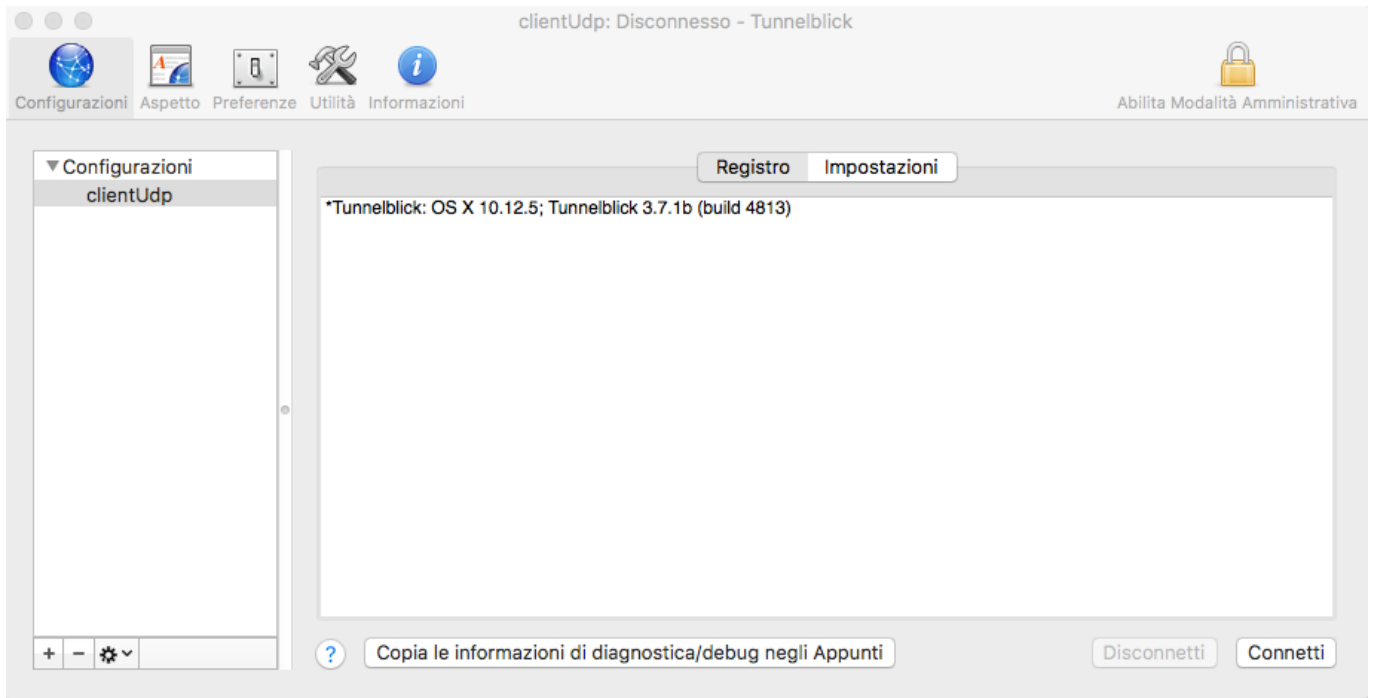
clientUdp: Disconnesso - Tunnelblick

Configurazioni Aspetto Preferenze Utilità Informazioni

Abilita Modalità Amministrativa

▼Configurazioni
clientUdp

Registro Impostazioni

*Tunnelblick: OS X 10.12.5; Tunnelblick 3.7.1b (build 4813)

+ − ⚙

?

Copia le informazioni di diagnostica/debug negli Appunti

Disconnetti

Connetti